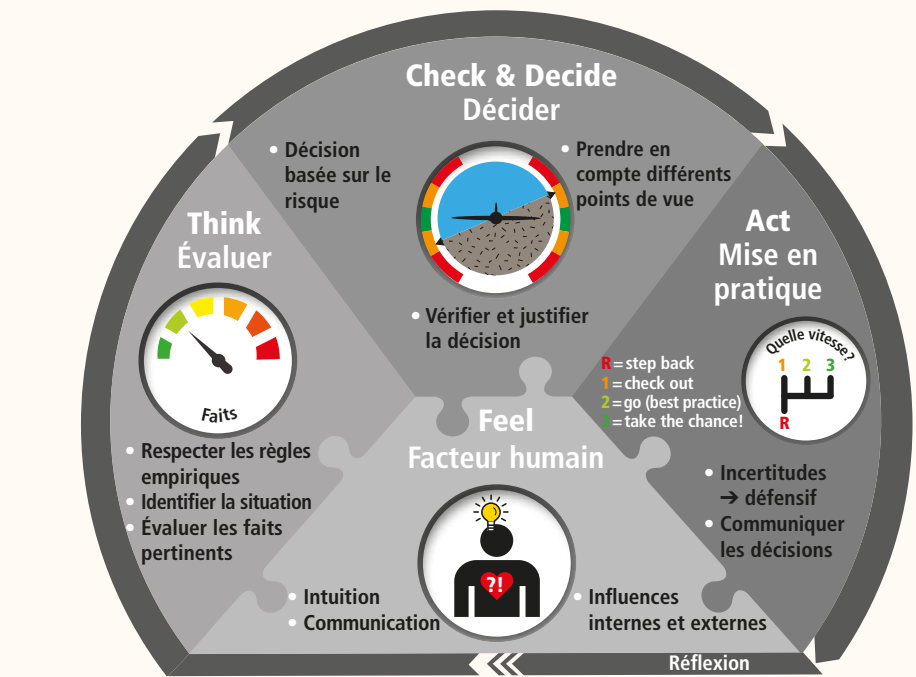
Check & Decide
Décider

• Décision basée sur le risque

• Prendre en compte différents points de vue

• Vérifier et justifier la décision

Think
Évaluer

Faits

• Respecter les règles empiriques
• Identifier la situation
• Évaluer les faits pertinents

Act
Mise en pratique

Quelle vitesse?
1 2 3
R

R = step back
1 = check out
2 = go (best practice)
3 = take the chance!

• Incertitudes ➔ défensif
• Communiquer les décisions

Feel
Facteur humain

?!

• Intuition
• Communication

• Influences internes et externes

Réflexion